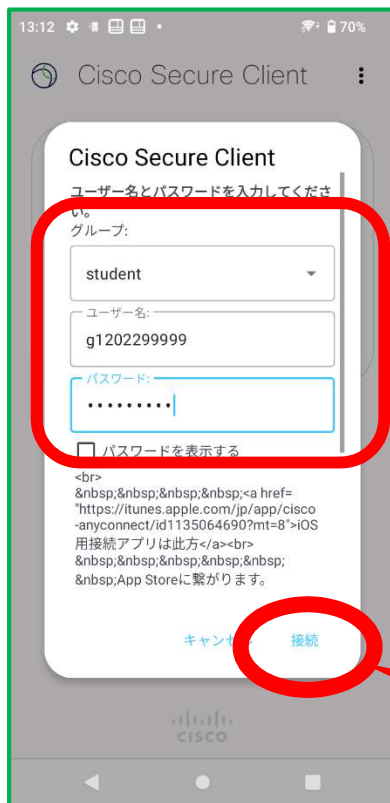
13:12 70%

Cisco Secure Client

Cisco Secure Client

ユーザー名とパスワードを入力してください。

グループ:

student

ユーザー名:

g1202299999

パスワード:

••••••••••

パスワードを表示する

<br> &nbsp;&nbsp;&nbsp;&nbsp;<a href= "https://itunes.apple.com/jp/app/cisco-anyconnect/id1135064690?mt=8">iOS用接続アプリは此方</a><br> &nbsp;&nbsp;&nbsp;&nbsp;&nbsp;App Storeに繋がります。

キャンセ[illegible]

接続

cisco